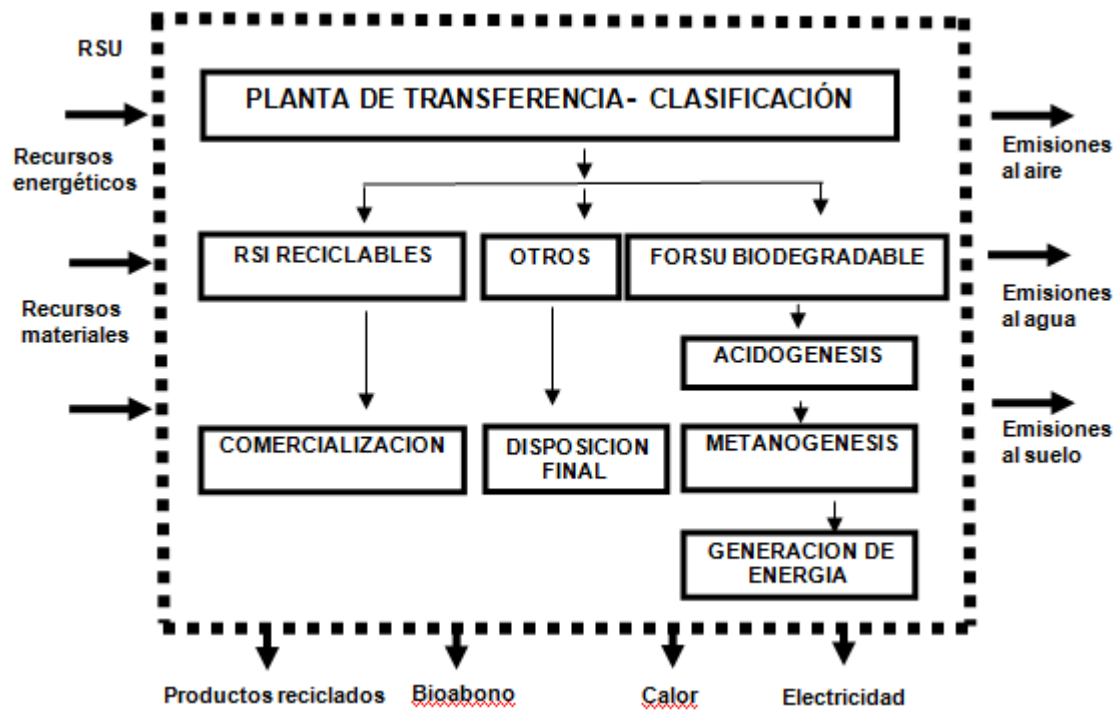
RSU

Recursos energéticos

Recursos materiales

PLANTA DE TRANSFERENCIA- CLASIFICACIÓN

RSI RECICLABLES

OTROS

FORSU BIODEGRADABLE

ACIDOGENESIS

COMERCIALIZACION

DISPOSICION FINAL

METANOGENESIS

GENERACION DE ENERGIA

Emisiones al aire

Emisiones al agua

Emisiones al suelo

Productos reciclados

Bioabono

Calor

Electricidad